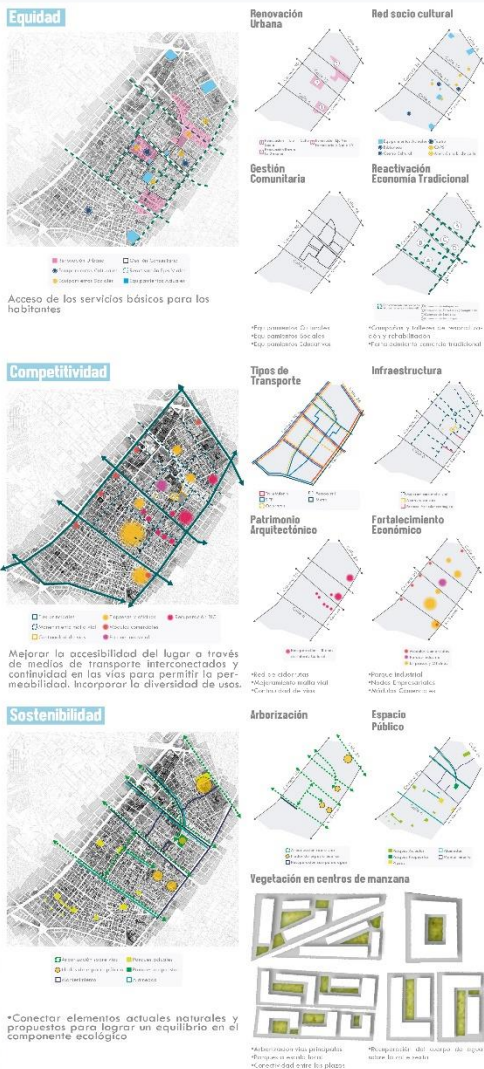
Equidad

Renovación Urbana

Red socio cultural

Gestión Comunitaria

Reactivación Economía Tradicional

Acceso de los servicios básicos para los habitantes

•Equipamientos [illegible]
•Equipamientos Sociales
•Equipamientos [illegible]

•Compañía y talleres en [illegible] y rehabilitación
•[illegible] comercio tradicional

Competitividad

Tipos de Transporte

Infraestructura

Patrimonio Arquitectónico

Fortalecimiento Económico

Mejorar la accesibilidad del lugar a través de medios de transporte interconectados y continuidad en las vías para permitir la permeabilidad. Incorporar la diversidad de usos.

•Red de ciclorutas
•Mejoramiento malla vial
•Continuidad de vías

•Parque Industrial
•Nodos Empresariales
•Nodos Comerciales

Sostenibilidad

Arborización

Espacio Público

Vegetación en centros de manzana

•Conectar elementos actuales naturales y propuestos para lograr un equilibrio en el componente ecológico

•Arborización vías principales
•Parques a escala barrio
•Conectividad entre las plazas

•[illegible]